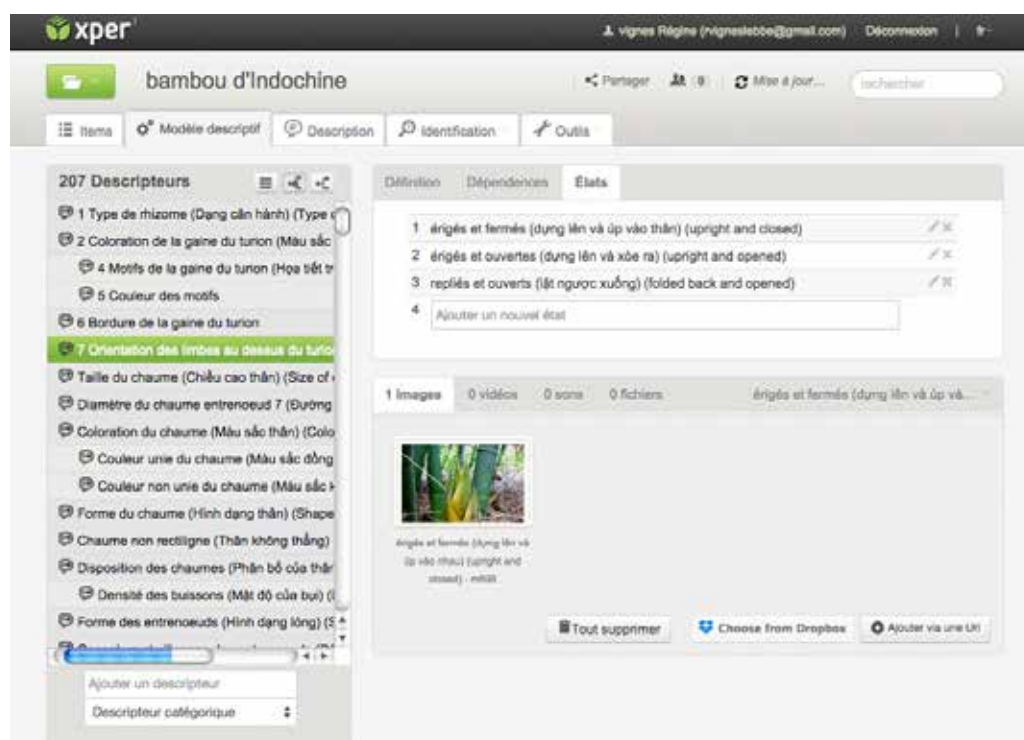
xper

vignes Régine (rvigneslebbe@gmail.com) Déconnexion | fr

bambou d'Indochine

Partager 9 Mise à jour... rechercher

Items Modèle descriptif Description Identification Outils

207 Descripteurs

1 Type de rhizome (Dạng căn hành) (Type c
2 Coloration de la gaine du turion (Màu sắc
4 Motifs de la gaine du turion (Họa tiết tr
5 Couleur des motifs
6 Bordure de la gaine du turion
7 Orientation des limbes au dessus du turio
Taille du chaume (Chiều cao thân) (Size of
Diamètre du chaume entrenoeud 7 (Đường
Coloration du chaume (Màu sắc thân) (Colo
Couleur unie du chaume (Màu sắc đồng
Couleur non unie du chaume (Màu sắc k
Forme du chaume (Hình dạng thân) (Shape
Chaume non rectiligne (Thân không thẳng)
Disposition des chaumes (Phân bố của thân
Densité des buissons (Mật độ của bụi) (I
Forme des entrenoeuds (Hình dạng lóng) (S

Ajouter un descripteur
Descripteur catégorique

Définition Dépendances Etats

1 érigés et fermés (dựng lên và úp vào thân) (upright and closed)
2 érigés et ouvertes (dựng lên và xòe ra) (upright and opened)
3 repliés et ouverts (lật ngược xuống) (folded back and opened)
4 Ajouter un nouvel état

1 images 0 vidéos 0 sons 0 fichiers érigés et fermés (dựng lên và úp và...

érigés et fermés (dựng lên và úp vào thân) (upright and closed) - mfil0

Tout supprimer Choose from Dropbox Ajouter via une Url